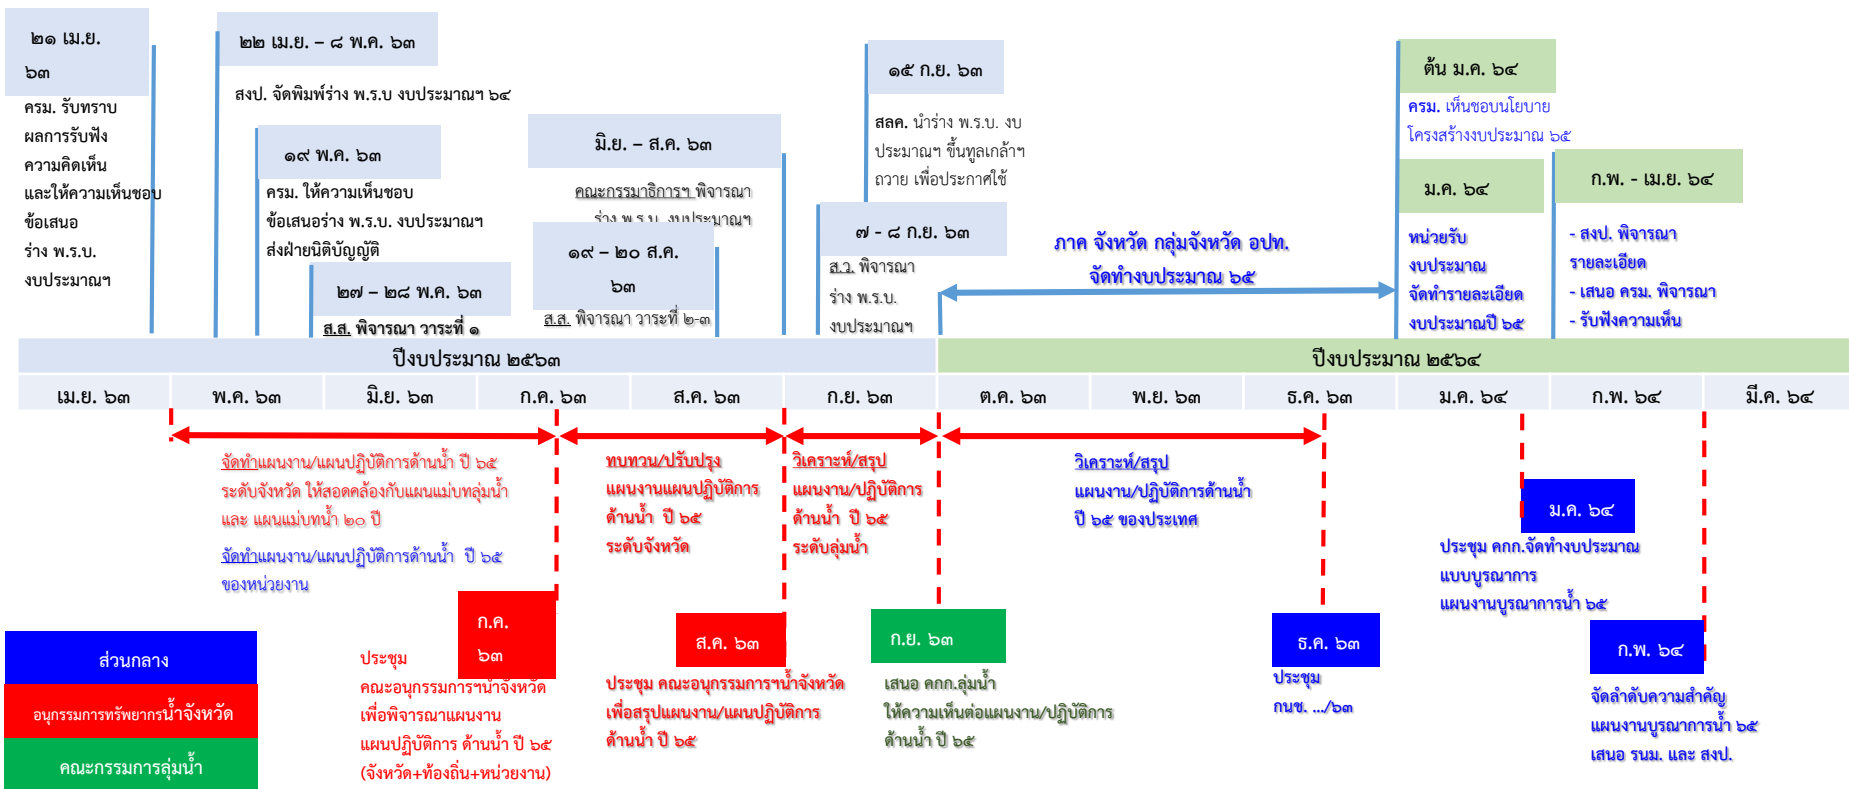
๒๑ เม.ย. ๖๓
ครม. รับทราบผลการรับฟังความคิดเห็นและให้ความเห็นชอบข้อเสนอร่าง พ.ร.บ. งบประมาณฯ

๒๒ เม.ย. – ๘ พ.ค. ๖๓
สงป. จัดพิมพ์ร่าง พ.ร.บ งบประมาณฯ ๖๔

๑๙ พ.ค. ๖๓
ครม. ให้ความเห็นชอบข้อเสนอร่าง พ.ร.บ. งบประมาณฯ ส่งฝ่ายนิติบัญญัติ

๒๗ – ๒๘ พ.ค. ๖๓
ส.ส. พิจารณา วาระที่ ๑

มิ.ย. – ส.ค. ๖๓
คณะกรรมาธิการฯ พิจารณาร่าง พ.ร.บ. งบประมาณฯ

๑๙ – ๒๐ ส.ค. ๖๓
ส.ส. พิจารณา วาระที่ ๒-๓

๑๕ ก.ย. ๖๓
สลค. นำร่าง พ.ร.บ. งบประมาณฯ ขึ้นทูลเกล้าฯ ถวาย เพื่อประกาศใช้

๗ – ๘ ก.ย. ๖๓
ส.ว. พิจารณาร่าง พ.ร.บ. งบประมาณฯ

ภาค จังหวัด กลุ่มจังหวัด อปท. จัดทำงบประมาณ ๖๕

ต้น ม.ค. ๖๔
ครม. เห็นชอบนโยบายโครงสร้างงบประมาณ ๖๕

ม.ค. ๖๔
หน่วยรับงบประมาณจัดทำรายละเอียดงบประมาณปี ๖๕

ก.พ. - เม.ย. ๖๔
- สงป. พิจารณารายละเอียด
- เสนอ ครม. พิจารณา
- รับฟังความเห็น

ปีงบประมาณ ๒๕๖๓
ปีงบประมาณ ๒๕๖๔

| เม.ย. ๖๓ | พ.ค. ๖๓ | มิ.ย. ๖๓ | ก.ค. ๖๓ | ส.ค. ๖๓ | ก.ย. ๖๓ | ต.ค. ๖๓ | พ.ย. ๖๓ | ธ.ค. ๖๓ | ม.ค. ๖๔ | ก.พ. ๖๔ | มี.ค. ๖๔ |
|---|---|---|---|---|---|---|---|---|---|---|---|

จัดทำแผนงาน/แผนปฏิบัติการด้านน้ำ ปี ๖๕ ระดับจังหวัด ให้สอดคล้องกับแผนแม่บทลุ่มน้ำ และ แผนแม่บทน้ำ ๒๐ ปี

จัดทำแผนงาน/แผนปฏิบัติการด้านน้ำ ปี ๖๕ ของหน่วยงาน

ทบทวน/ปรับปรุงแผนงานแผนปฏิบัติการด้านน้ำ ปี ๖๕ ระดับจังหวัด

วิเคราะห์/สรุปแผนงาน/ปฏิบัติการด้านน้ำ ปี ๖๕ ระดับลุ่มน้ำ

วิเคราะห์/สรุปแผนงาน/ปฏิบัติการด้านน้ำ ปี ๖๕ ของประเทศ

ม.ค. ๖๔
ประชุม คกก.จัดทำงบประมาณแบบบูรณาการ แผนงานบูรณาการน้ำ ๖๕

ส่วนกลาง
อนุกรรมการทรัพยากรน้ำจังหวัด
คณะกรรมการลุ่มน้ำ

ก.ค. ๖๓
ประชุม คณะอนุกรรมการฯน้ำจังหวัด เพื่อพิจารณาแผนงานแผนปฏิบัติการ ด้านน้ำ ปี ๖๕ (จังหวัด+ท้องถิ่น+หน่วยงาน)

ส.ค. ๖๓
ประชุม คณะอนุกรรมการฯน้ำจังหวัด เพื่อสรุปแผนงาน/แผนปฏิบัติการด้านน้ำ ปี ๖๕

ก.ย. ๖๓
เสนอ คกก.ลุ่มน้ำ ให้ความเห็นต่อแผนงาน/ปฏิบัติการด้านน้ำ ปี ๖๕

ธ.ค. ๖๓
ประชุม กนช. .../๖๓

ก.พ. ๖๔
จัดลำดับความสำคัญแผนงานบูรณาการน้ำ ๖๕ เสนอ รนม. และ สงป.